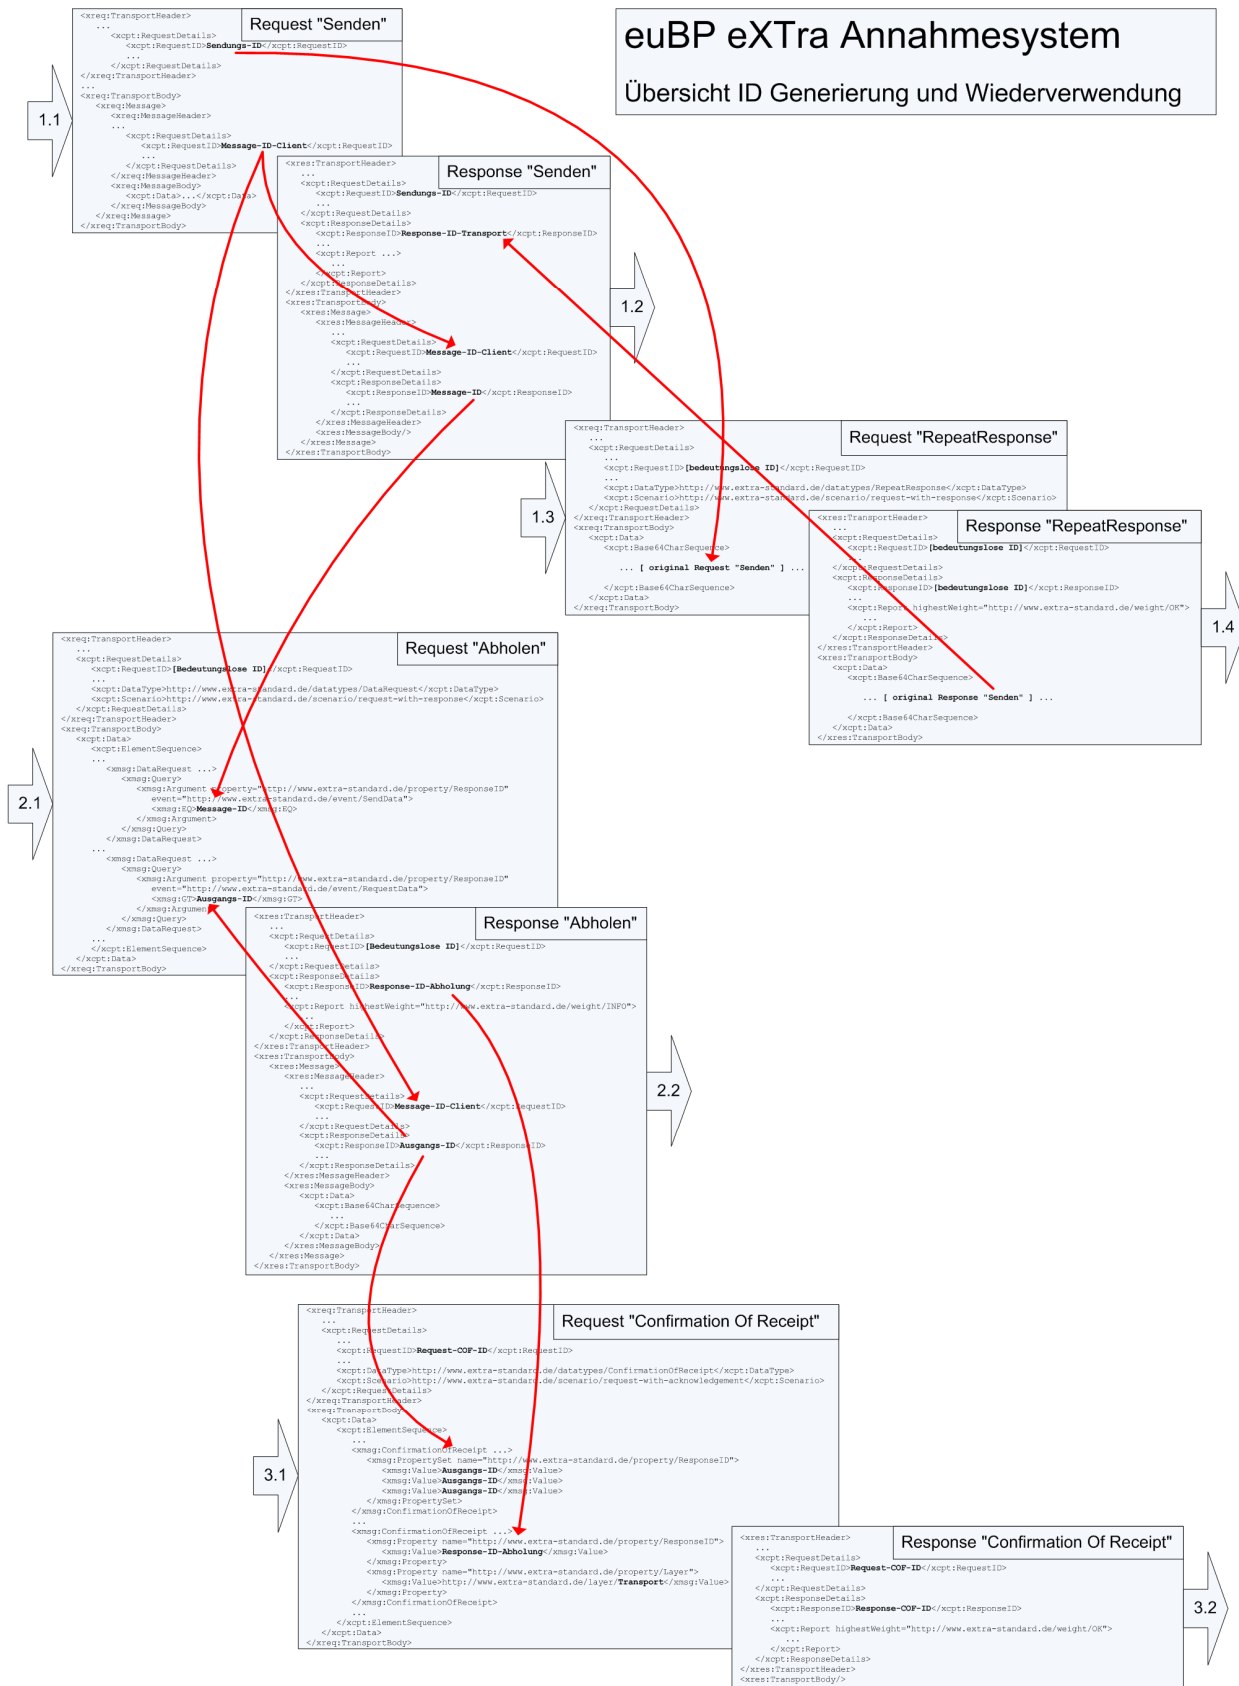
euBP eXTra Annahmesystem

Übersicht ID Generierung und Wiederverwendung

Request "Senden"

1.1

<xreq:TransportHeader>
...
<xcpt:RequestDetails>
<xcpt:RequestID>Sendungs-ID</xcpt:RequestID>
...
</xcpt:RequestDetails>
</xreq:TransportHeader>
...
<xreq:TransportBody>
<xreq:Message>
<xreq:MessageHeader>
...
<xcpt:RequestDetails>
<xcpt:RequestID>Message-ID-Client</xcpt:RequestID>
...
</xcpt:RequestDetails>
</xreq:MessageHeader>
<xreq:MessageBody>
<xcpt:Data>...</xcpt:Data>
</xreq:MessageBody>
</xreq:Message>
</xreq:TransportBody>

Response "Senden"

1.2

<xres:TransportHeader>
...
<xcpt:RequestDetails>
<xcpt:RequestID>Sendungs-ID</xcpt:RequestID>
...
</xcpt:RequestDetails>
<xcpt:ResponseDetails>
<xcpt:ResponseID>Response-ID-Transport</xcpt:ResponseID>
...
<xcpt:Report ...>
...
</xcpt:Report>
</xcpt:ResponseDetails>
</xres:TransportHeader>
<xres:TransportBody>
<xres:Message>
<xres:MessageHeader>
...
<xcpt:RequestDetails>
<xcpt:RequestID>Message-ID-Client</xcpt:RequestID>
...
</xcpt:RequestDetails>
<xcpt:ResponseDetails>
<xcpt:ResponseID>Message-ID</xcpt:ResponseID>
...
</xcpt:ResponseDetails>
</xres:MessageHeader>
<xres:MessageBody/>
</xres:Message>
</xres:TransportBody>

Request "RepeatResponse"

1.3

<xreq:TransportHeader>
...
<xcpt:RequestDetails>
...
<xcpt:RequestID>[bedeutungslose ID]</xcpt:RequestID>
...
<xcpt:DataType>http://www.extra-standard.de/datatypes/RepeatResponse</xcpt:DataType>
<xcpt:Scenario>http://www.extra-standard.de/scenario/request-with-response</xcpt:Scenario>
</xcpt:RequestDetails>
</xreq:TransportHeader>
<xreq:TransportBody>
<xcpt:Data>
<xcpt:Base64CharSequence>
... [ original Request "Senden" ] ...
</xcpt:Base64CharSequence>
</xcpt:Data>
</xreq:TransportBody>

Response "RepeatResponse"

1.4

<xres:TransportHeader>
...
<xcpt:RequestDetails>
<xcpt:RequestID>[bedeutungslose ID]</xcpt:RequestID>
...
</xcpt:RequestDetails>
<xcpt:ResponseDetails>
<xcpt:ResponseID>[bedeutungslose ID]</xcpt:ResponseID>
...
<xcpt:Report highestWeight="http://www.extra-standard.de/weight/OK">
...
</xcpt:Report>
</xcpt:ResponseDetails>
</xres:TransportHeader>
<xres:TransportBody>
<xcpt:Data>
<xcpt:Base64CharSequence>
... [ original Response "Senden" ] ...
</xcpt:Base64CharSequence>
</xcpt:Data>
</xres:TransportBody>

Request "Abholen"

2.1

<xreq:TransportHeader>
...
<xcpt:RequestDetails>
<xcpt:RequestID>[Bedeutungslose ID]</xcpt:RequestID>
...
<xcpt:DataType>http://www.extra-standard.de/datatypes/DataRequest</xcpt:DataType>
<xcpt:Scenario>http://www.extra-standard.de/scenario/request-with-response</xcpt:Scenario>
</xcpt:RequestDetails>
</xreq:TransportHeader>
<xreq:TransportBody>
<xcpt:Data>
<xcpt:ElementSequence>
...
<xmsg:DataRequest ...>
<xmsg:Query>
<xmsg:Argument property="http://www.extra-standard.de/property/ResponseID"
event="http://www.extra-standard.de/event/SendData">
<xmsg:EQ>Message-ID</xmsg:EQ>
</xmsg:Argument>
</xmsg:Query>
</xmsg:DataRequest>
...
<xmsg:DataRequest ...>
<xmsg:Query>
<xmsg:Argument property="http://www.extra-standard.de/property/ResponseID"
event="http://www.extra-standard.de/event/RequestData">
<xmsg:GT>Ausgangs-ID</xmsg:GT>
</xmsg:Argument>
</xmsg:Query>
</xmsg:DataRequest>
...
</xcpt:ElementSequence>
</xcpt:Data>
</xreq:TransportBody>

Response "Abholen"

2.2

<xres:TransportHeader>
...
<xcpt:RequestDetails>
<xcpt:RequestID>[Bedeutungslose ID]</xcpt:RequestID>
...
</xcpt:RequestDetails>
<xcpt:ResponseDetails>
<xcpt:ResponseID>Response-ID-Abholung</xcpt:ResponseID>
...
<xcpt:Report highestWeight="http://www.extra-standard.de/weight/INFO">
...
</xcpt:Report>
</xcpt:ResponseDetails>
</xres:TransportHeader>
<xres:TransportBody>
<xres:Message>
<xres:MessageHeader>
...
<xcpt:RequestDetails>
<xcpt:RequestID>Message-ID-Client</xcpt:RequestID>
...
</xcpt:RequestDetails>
<xcpt:ResponseDetails>
<xcpt:ResponseID>Ausgangs-ID</xcpt:ResponseID>
...
</xcpt:ResponseDetails>
</xres:MessageHeader>
<xres:MessageBody>
<xcpt:Data>
<xcpt:Base64CharSequence>
...
</xcpt:Base64CharSequence>
</xcpt:Data>
</xres:MessageBody>
</xres:Message>
</xres:TransportBody>

Request "Confirmation Of Receipt"

3.1

<xreq:TransportHeader>
...
<xcpt:RequestDetails>
...
<xcpt:RequestID>Request-COF-ID</xcpt:RequestID>
...
<xcpt:DataType>http://www.extra-standard.de/datatypes/ConfirmationOfReceipt</xcpt:DataType>
<xcpt:Scenario>http://www.extra-standard.de/scenario/request-with-acknowledgement</xcpt:Scenario>
</xcpt:RequestDetails>
</xreq:TransportHeader>
<xreq:TransportBody>
<xcpt:Data>
<xcpt:ElementSequence>
...
<xmsg:ConfirmationOfReceipt ...>
<xmsg:PropertySet name="http://www.extra-standard.de/property/ResponseID">
<xmsg:Value>Ausgangs-ID</xmsg:Value>
<xmsg:Value>Ausgangs-ID</xmsg:Value>
<xmsg:Value>Ausgangs-ID</xmsg:Value>
</xmsg:PropertySet>
</xmsg:ConfirmationOfReceipt>
...
<xmsg:ConfirmationOfReceipt ...>
<xmsg:Property name="http://www.extra-standard.de/property/ResponseID">
<xmsg:Value>Response-ID-Abholung</xmsg:Value>
</xmsg:Property>
<xmsg:Property name="http://www.extra-standard.de/property/Layer">
<xmsg:Value>http://www.extra-standard.de/layer/Transport</xmsg:Value>
</xmsg:Property>
</xmsg:ConfirmationOfReceipt>
...
</xcpt:ElementSequence>
</xcpt:Data>
</xreq:TransportBody>

Response "Confirmation Of Receipt"

3.2

<xres:TransportHeader>
...
<xcpt:RequestDetails>
<xcpt:RequestID>Request-COF-ID</xcpt:RequestID>
...
</xcpt:RequestDetails>
<xcpt:ResponseDetails>
<xcpt:ResponseID>Response-COF-ID</xcpt:ResponseID>
...
<xcpt:Report highestWeight="http://www.extra-standard.de/weight/OK">
...
</xcpt:Report>
</xcpt:ResponseDetails>
</xres:TransportHeader>
<xres:TransportBody/>